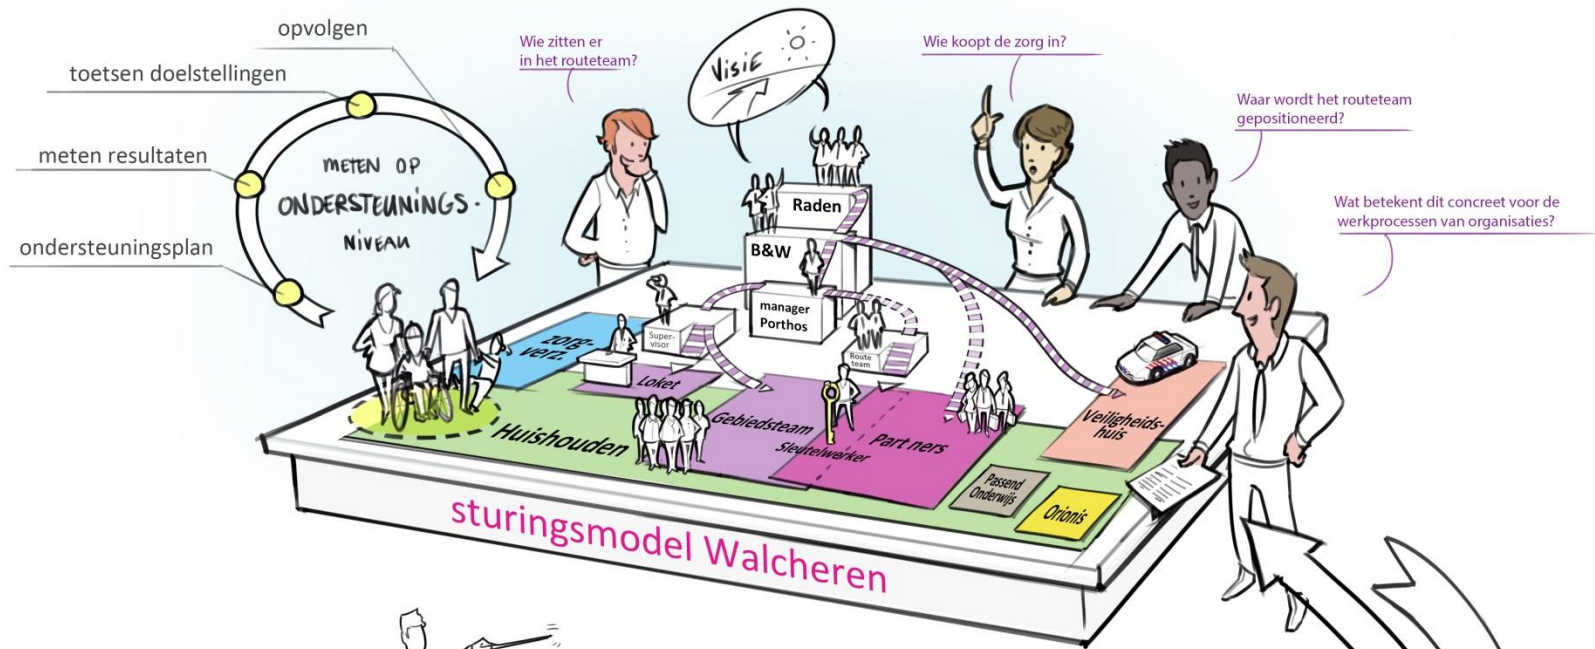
opvolgen

toetsen doelstellingen

meten resultaten

ondersteuningsplan

METEN OP ONDERSTEUNINGS-NIVEAU

Wie zitten er in het routeteam?

VISIE

Wie koopt de zorg in?

Waar wordt het routeteam gepositioneerd?

Wat betekent dit concreet voor de werkprocessen van organisaties?

Raden

B&W

manager Porthos

Supervisor

Route team

zorgverz.

Loket

Huishouden

Gebiedsteam

Sleutelwerker

Partners

Veiligheidshuis

Passend Onderwijs

Orionis

sturingsmodel Walcheren